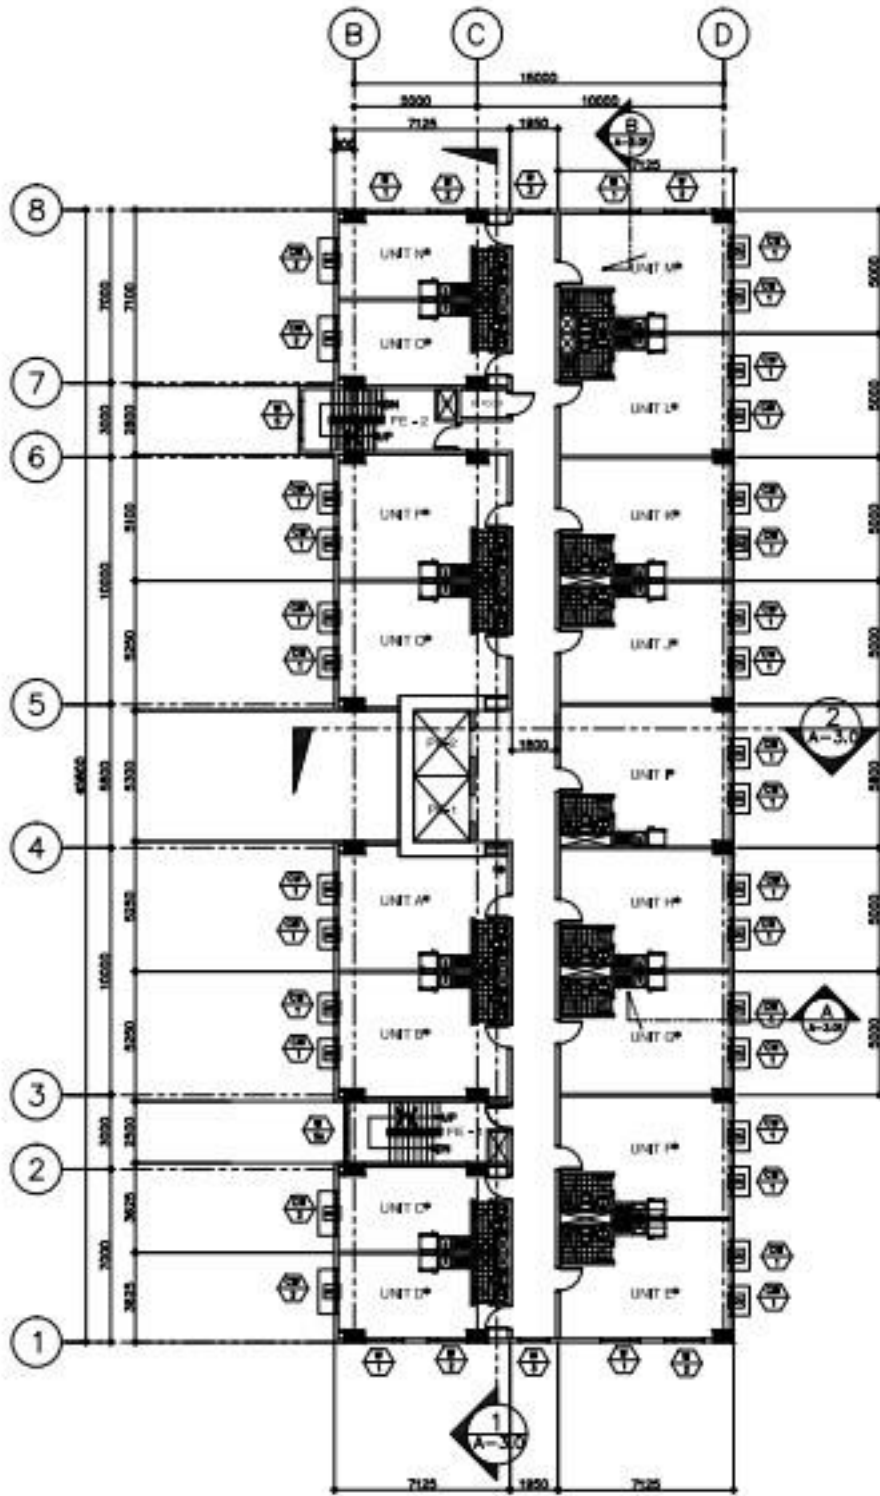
B C D
15000
5000 10000
7125 1950
B
A-3.0
7125
8
UNIT N
UNIT M
7000 7100
UNIT O
7
3000 2800
FE-2
UNIT L
6
UNIT P
UNIT K
10000 5100
UNIT Q
UNIT J
5250
5
2
A-3.0
1800
UNIT I
45900 5800 5300
4
UNIT A
UNIT H
5250
10000
UNIT B
UNIT G
5250
A
A-3.0
3
3000 2800
FE-1
UNIT F
2
UNIT C
3625
7000
UNIT D
UNIT E
3625
1
1
A-3.0
7125 1950 7125
5000
5000
5000
5000
5800
5000
5000
5000